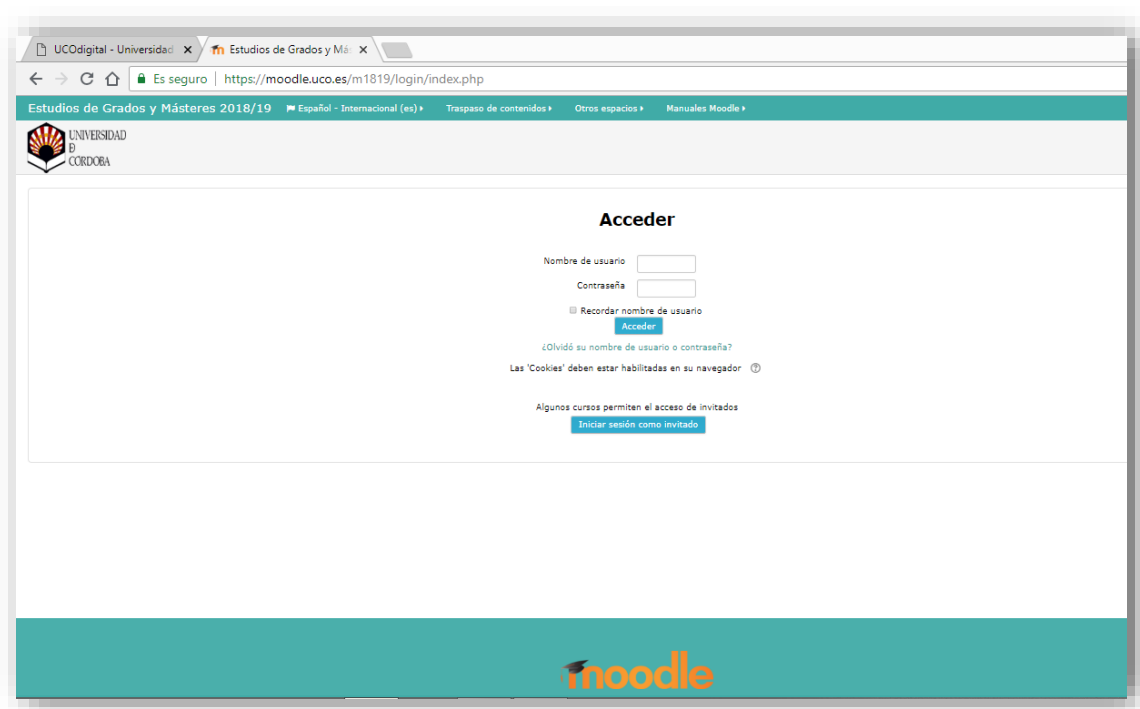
UCOdigital - Universidad ×
Estudios de Grados y Má ×

Es seguro | https://moodle.uco.es/m1819/login/index.php

Estudios de Grados y Másteres 2018/19
Español - Internacional (es)
Traspaso de contenidos
Otros espacios
Manuales Moodle

UNIVERSIDAD
D
CORDOBA

Acceder

Nombre de usuario
Contraseña
Recordar nombre de usuario
Acceder
¿Olvidó su nombre de usuario o contraseña?
Las 'Cookies' deben estar habilitadas en su navegador

Algunos cursos permiten el acceso de invitados
Iniciar sesión como invitado

moodle